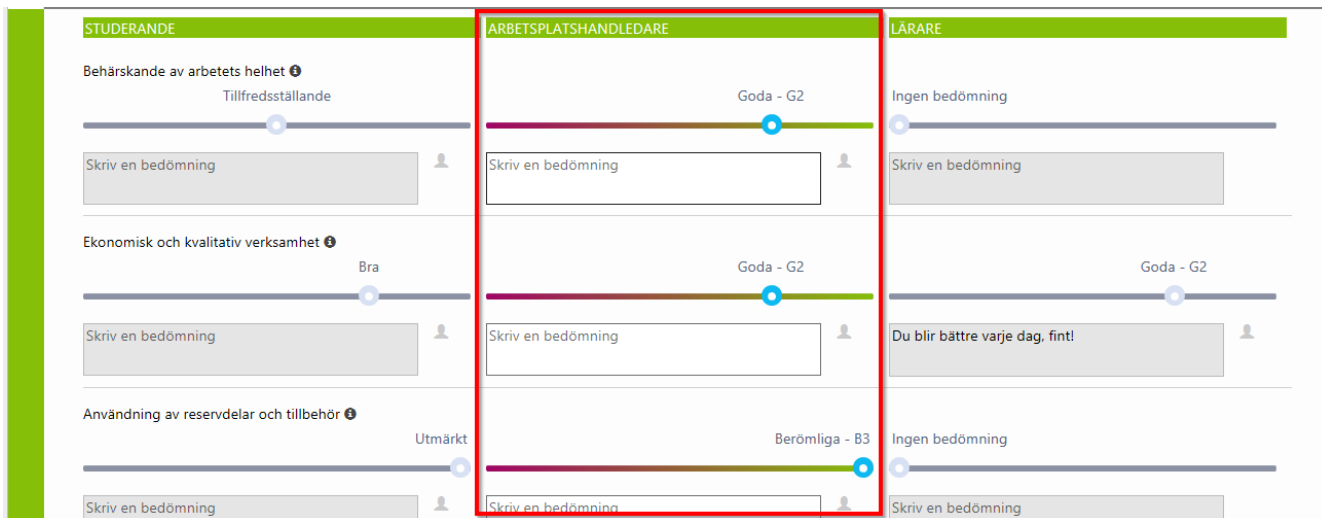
STUDERANDE

ARBETSPLATSHANDLEDARE

LÄRARE

Behärskande av arbetets helhet

Tillfredsställande

Goda - G2

Ingen bedömning

Skriv en bedömning

Skriv en bedömning

Skriv en bedömning

Ekonomisk och kvalitativ verksamhet

Bra

Goda - G2

Goda - G2

Skriv en bedömning

Skriv en bedömning

Du blir bättre varje dag, fint!

Användning av reservdelar och tillbehör

Utmärkt

Berömliga - B3

Ingen bedömning

Skriv en bedömning

Skriv en bedömning

Skriv en bedömning